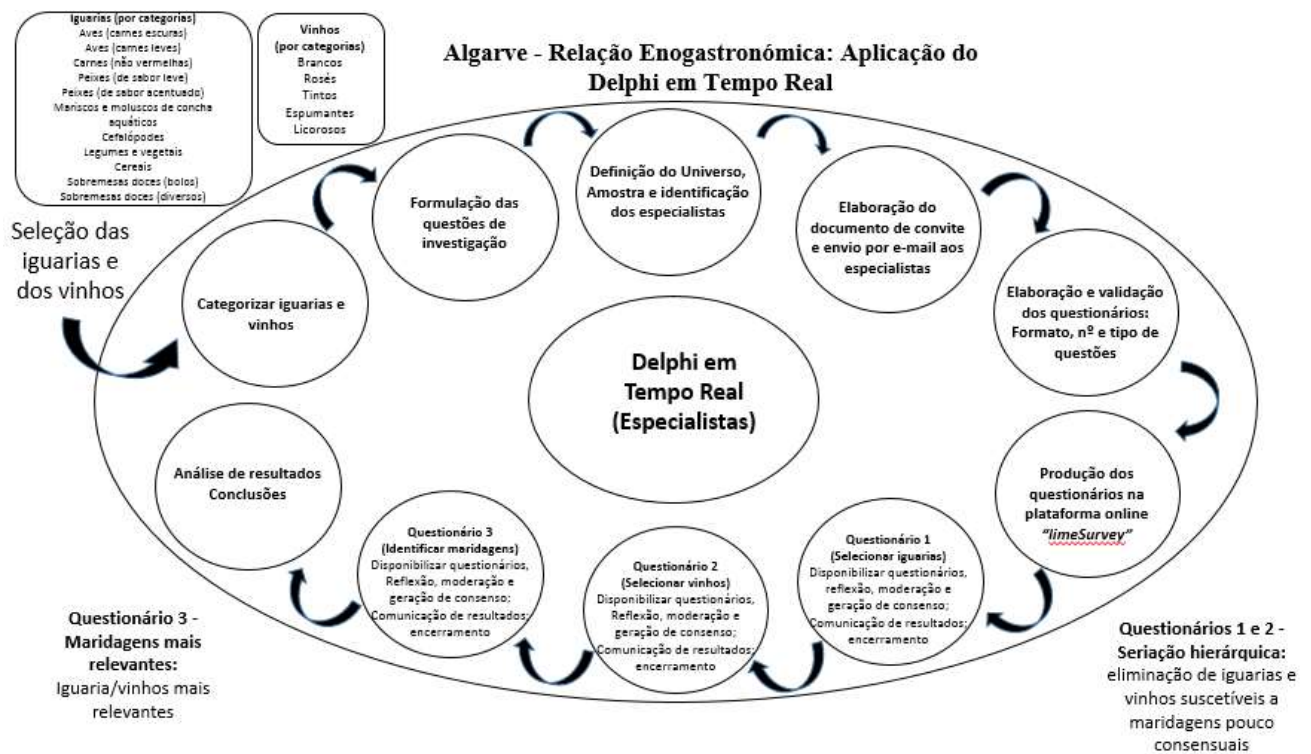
Iguarias (por categorias)
Aves (carnes escuras)
Aves (carnes leves)
Carnes (não vermelhas)
Peixes (de sabor leve)
Peixes (de sabor acentuado)
Mariscos e moluscos de concha aquáticos
Cefalópodes
Legumes e vegetais
Cereais
Sobremesas doces (bolos)
Sobremesas doces (diversos)

Vinhos (por categorias)
Brancos
Rosés
Tintos
Espumantes
Licorosos

Algarve - Relação Enogastronómica: Aplicação do Delphi em Tempo Real

Seleção das iguarias e dos vinhos

Categorizar iguarias e vinhos

Formulação das questões de investigação

Definição do Universo, Amostra e identificação dos especialistas

Elaboração do documento de convite e envio por e-mail aos especialistas

Elaboração e validação dos questionários: Formato, nº e tipo de questões

Delphi em Tempo Real (Especialistas)

Produção dos questionários na plataforma online "limeSurvey"

Questionário 1 (Selecionar iguarias) Disponibilizar questionários, reflexão, moderação e geração de consenso; Comunicação de resultados; encerramento

Questionário 2 (Selecionar vinhos) Disponibilizar questionários, Reflexão, moderação e geração de consenso; Comunicação de resultados; encerramento

Questionário 3 (Identificar maridagens) Disponibilizar questionários, Reflexão, moderação e geração de consenso; Comunicação de resultados; encerramento

Análise de resultados Conclusões

Questionário 3 - Maridagens mais relevantes: Iguaria/vinhos mais relevantes

Questionários 1 e 2 - Seriação hierárquica: eliminação de iguarias e vinhos suscetíveis a maridagens pouco consensuais